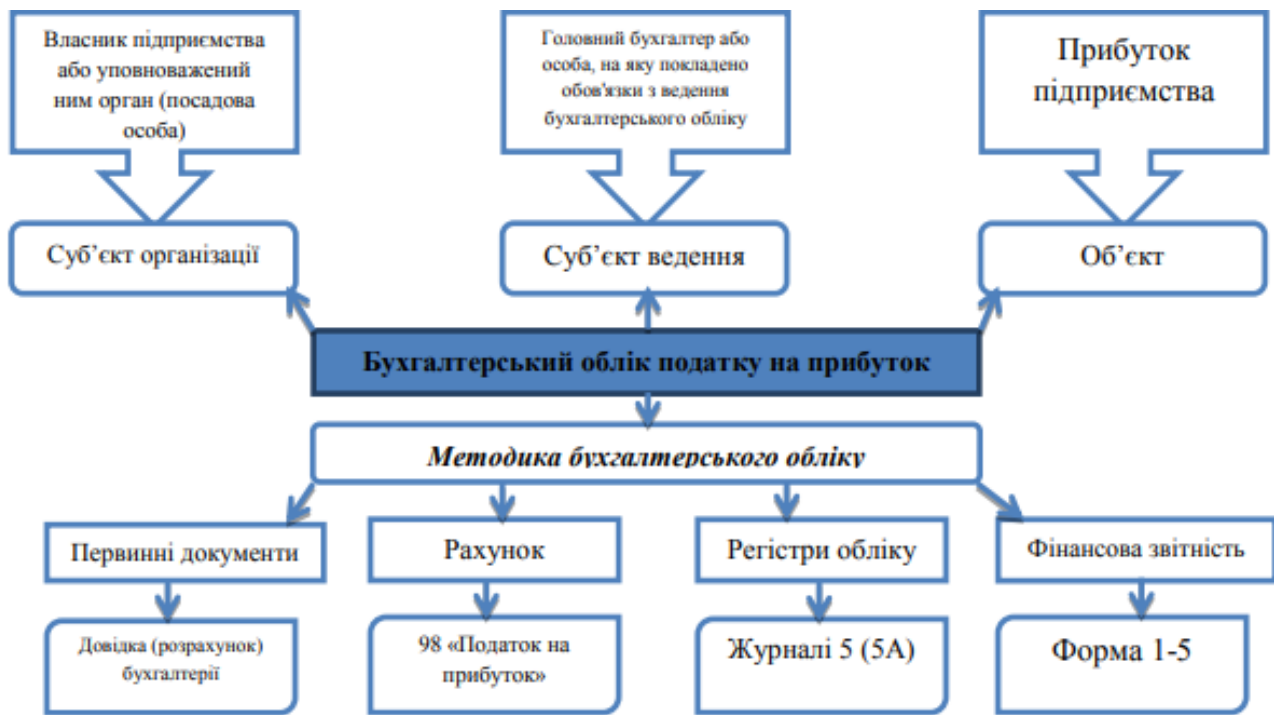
Власник підприємства або уповноважений ним орган (посадова особа)

Головний бухгалтер або особа, на яку покладено обов'язки з ведення бухгалтерського обліку

Прибуток підприємства

Суб'єкт організації

Суб'єкт ведення

Об'єкт

Бухгалтерський облік податку на прибуток

Методика бухгалтерського обліку

Первинні документи

Рахунок

Регістри обліку

Фінансова звітність

Довідка (розрахунок) бухгалтерії

98 «Податок на прибуток»

Журналі 5 (5А)

Форма 1-5